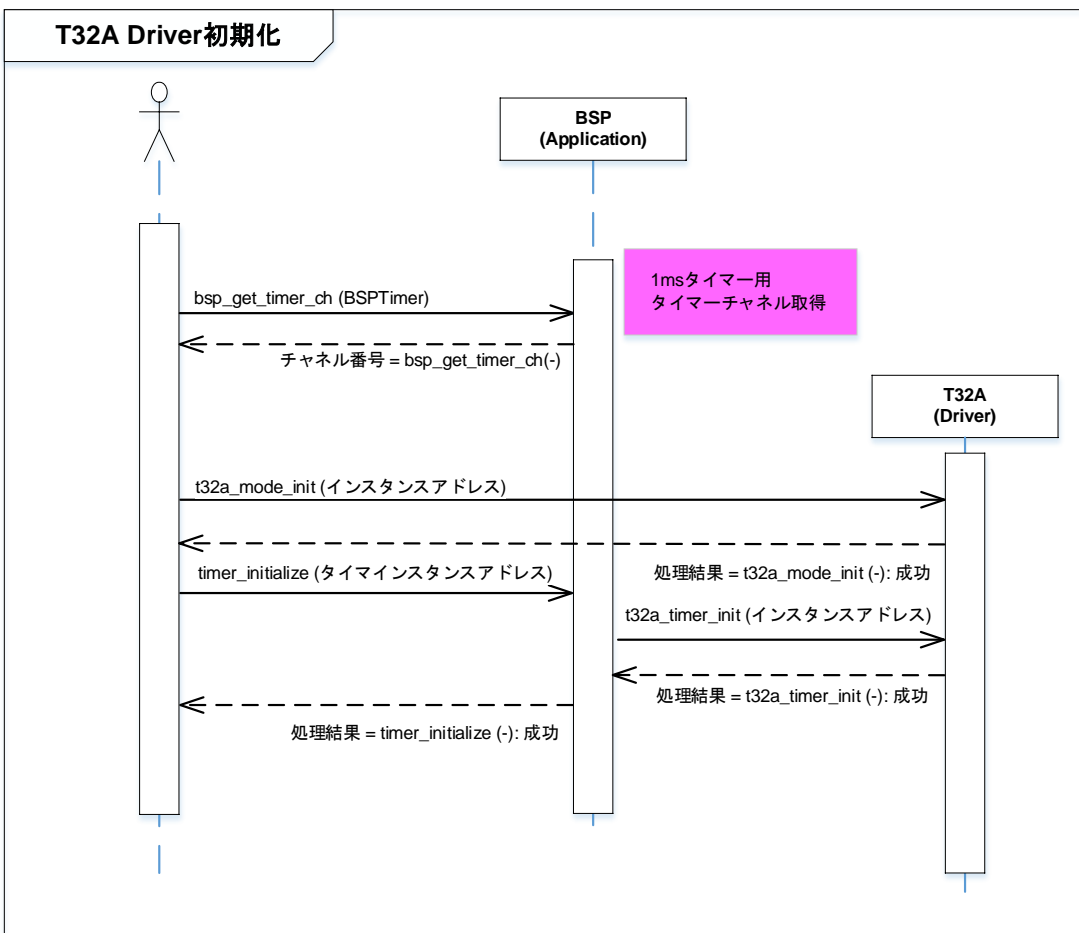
T32A Driver初期化

BSP
(Application)

1msタイマー用
タイマーチャネル取得

bsp_get_timer_ch (BSPTimer)

チャネル番号 = bsp_get_timer_ch(-)

T32A
(Driver)

t32a_mode_init (インスタンスアドレス)

timer_initialize (タイマインスタンスアドレス)

処理結果 = t32a_mode_init (-): 成功

t32a_timer_init (インスタンスアドレス)

処理結果 = t32a_timer_init (-): 成功

処理結果 = timer_initialize (-): 成功